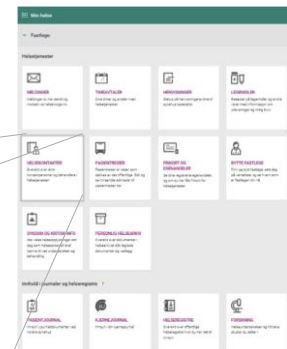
Min helse

Fastlege

Helsetjenester

MELDINGER

TIMEAVTALER

HENVISNINGER

LEGEMIDLER

HELSEKONTAKTER

PASIENTREISER

FRIKORT OG EGENANDELER

BYTTE FASTLEGE

OPPGAVER OG KONTAKTINFO

PERSONLIG HELSEJOURNAL

Innhold i journaler og helseregistre

PASIENTJOURNAL

KJERNEJOURNAL

HELSEREGISTRE

FORSKNING